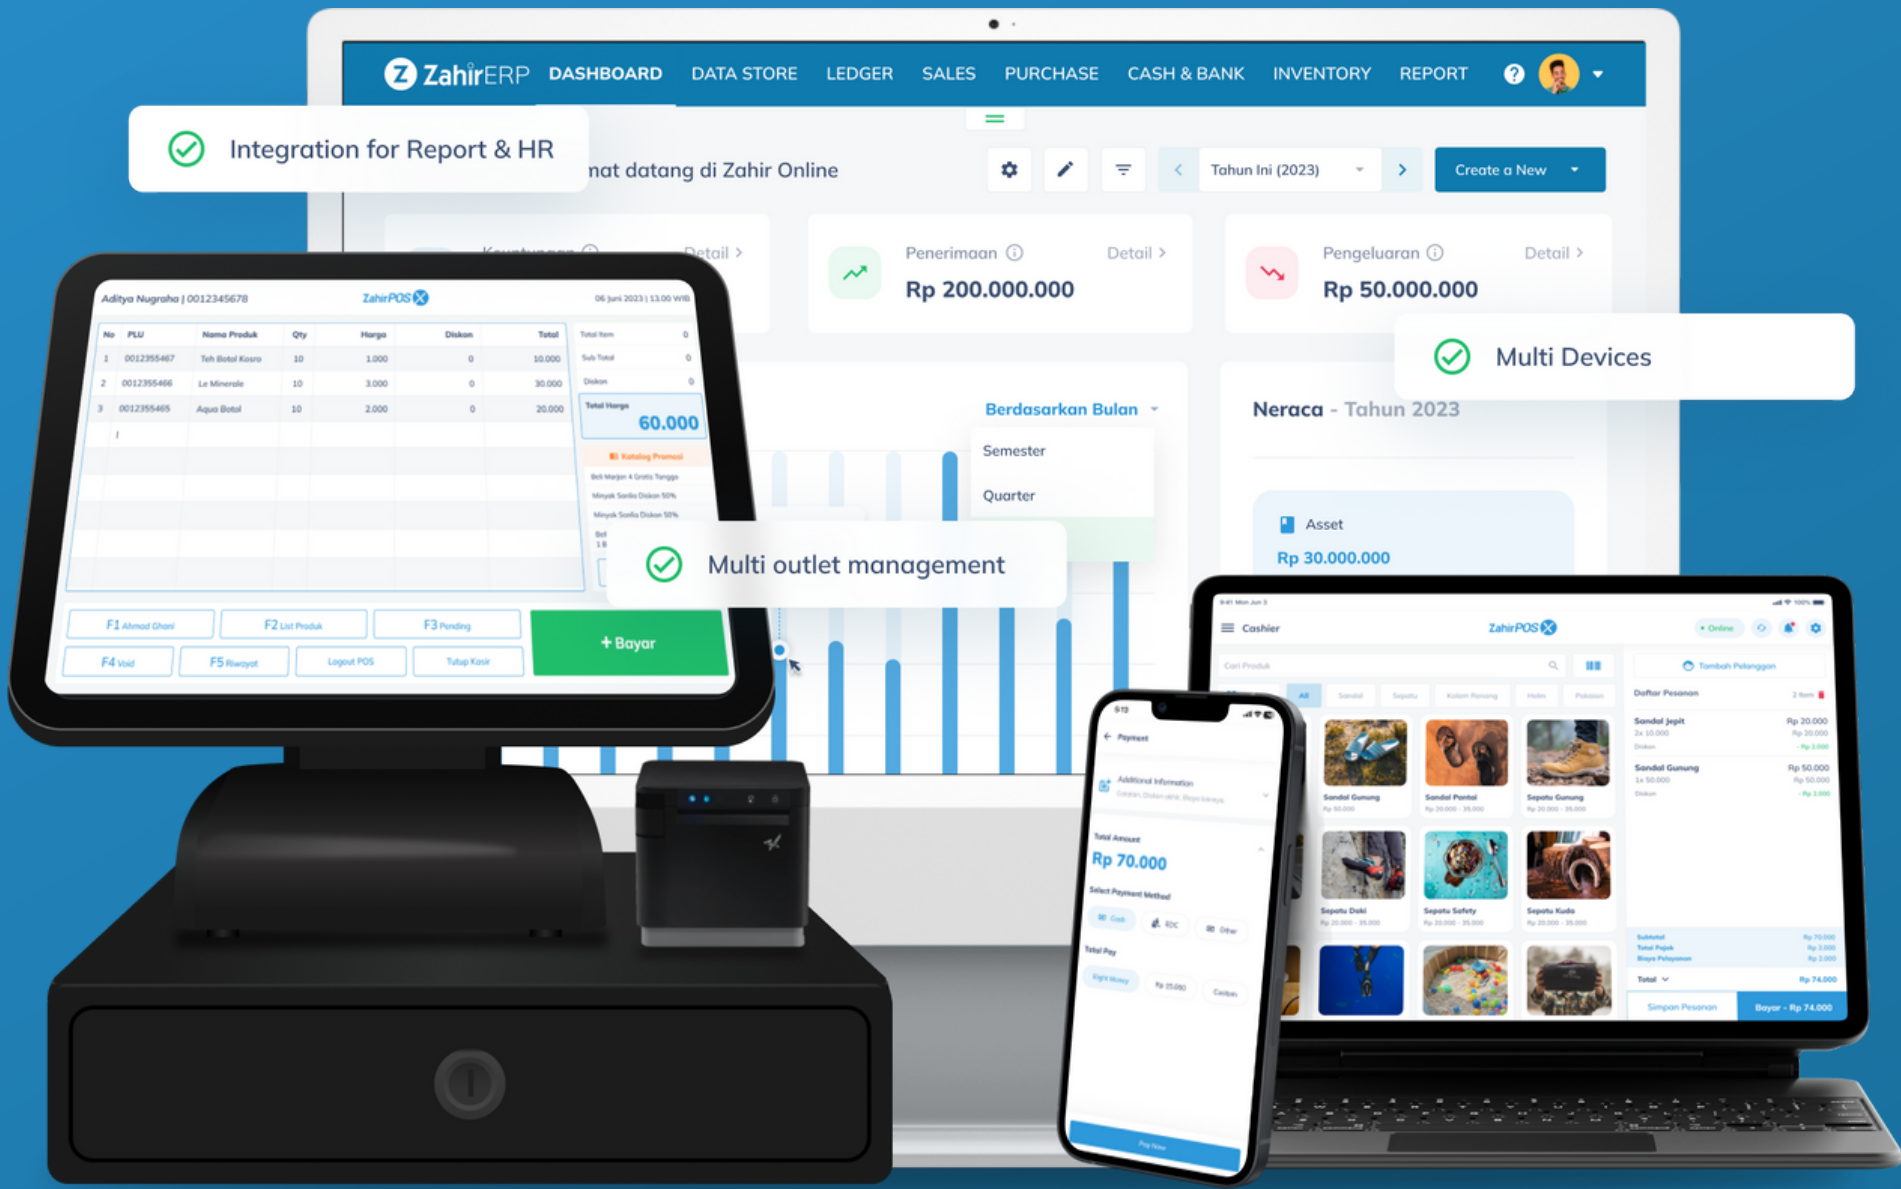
ZahirERP DASHBOARD DATA STORE LEDGER SALES PURCHASE CASH & BANK INVENTORY REPORT

Integration for Report & HR

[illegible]nat datang di Zahir Online

Tahun Ini (2023)

Create a New

Penerimaan Detail
Rp 200.000.000

Pengeluaran Detail
Rp 50.000.000

Multi Devices

Berdasarkan Bulan
Semester
Quarter

Neraca - Tahun 2023

Asset
Rp 30.000.000

Multi outlet management

Aditya Nugraha | 0012345678 ZahirPOS 06 Juni 2023 | 13.00 WIB

| No | PLU | Nama Produk | Qty | Harga | Diskon | Total |
|---|---|---|---|---|---|---|
| 1 | 0012355467 | Teh Botol Kosro | 10 | 1.000 | 0 | 10.000 |
| 2 | 0012355466 | Le Minerale | 10 | 3.000 | 0 | 30.000 |
| 3 | 0012355465 | Aqua Botol | 10 | 2.000 | 0 | 20.000 |

Total Item 0
Sub Total 0
Diskon 0
Total Harga
60.000
Katalog Promosi

F1 Ahmad Ghani F2 List Produk F3 Pending
F4 Void F5 Riwayat Logout POS Tutup Kasir
+ Bayar

Payment
Additional Information
Total Amount
Rp 70.000
Select Payment Method
Total Pay
Pay Now

Cashier ZahirPOS Online
Cari Produk
Tambah Pelanggan
Daftar Pesanan
Sandal Jepit Rp 20.000
Sandal Gunung Rp 50.000
Sandal Gunung Sandal Pantai Sepatu Gunung
Sepatu Daki Sepatu Safety Sepatu Kuda
Total Rp 74.000
Simpan Pesanan Bayar - Rp 74.000